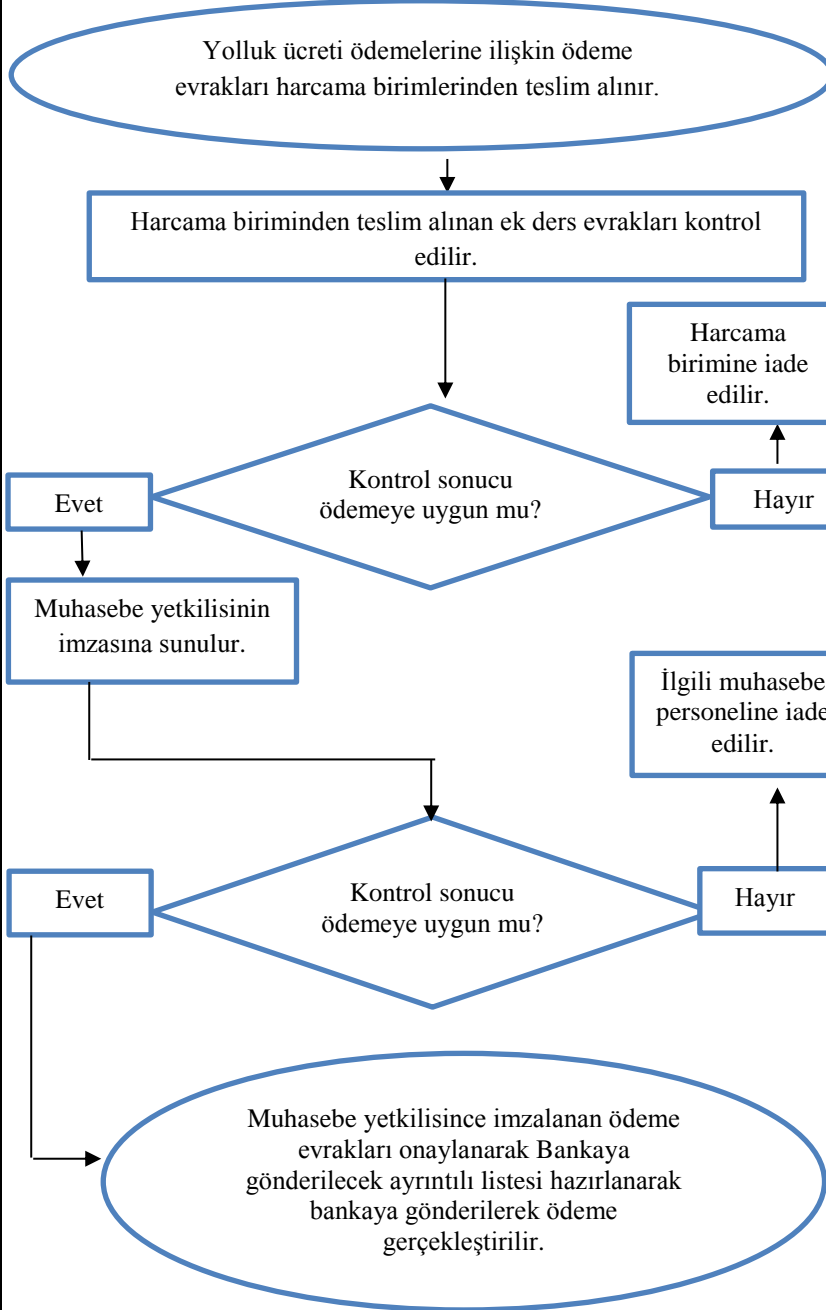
Yolluk ücreti ödemelerine ilişkin ödeme evrakları harcama birimlerinden teslim alınır.

Harcama biriminden teslim alınan ek ders evrakları kontrol edilir.

Harcama birimine iade edilir.

Evet

Kontrol sonucu ödemeye uygun mu?

Hayır

Muhasebe yetkilisinin imzasına sunulur.

İlgili muhasebe personeline iade edilir.

Evet

Kontrol sonucu ödemeye uygun mu?

Hayır

Muhasebe yetkilisince imzalanan ödeme evrakları onaylanarak Bankaya gönderilecek ayrıntılı listesi hazırlanarak bankaya gönderilerek ödeme gerçekleştirilir.